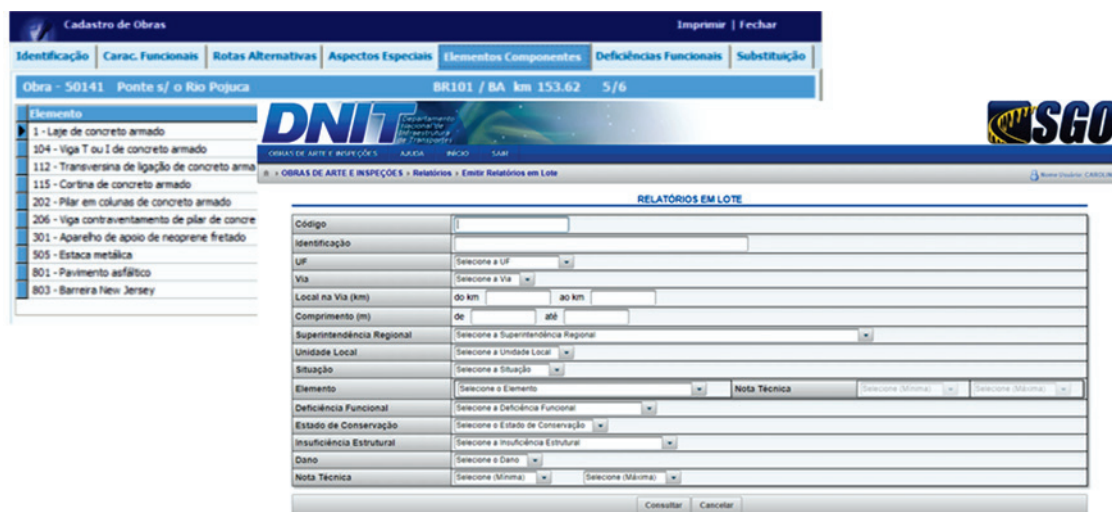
Cadastro de Obras

Imprimir | Fechar

Identificação | Carac. Funcionais | Rotas Alternativas | Aspectos Especiais | Elementos Componentes | Deficiências Funcionais | Substituição

Obra - 50141 Ponte s/ o Rio Pojuca BR101 / BA km 153.62 5/6

| Elemento |
|---|
| 1 - Laje de concreto armado |
| 104 - Viga T ou I de concreto armado |
| 112 - Transversina de ligação de concreto arma |
| 115 - Cortina de concreto armado |
| 202 - Pilar em colunas de concreto armado |
| 206 - Viga contraventamento de pilar de concre |
| 301 - Aparelho de apoio de neoprene fretado |
| 505 - Estaca metálica |
| 801 - Pavimento asfáltico |
| 803 - Barreira New Jersey |

DNIT Departamento Nacional de Infraestrutura de Transportes

SGO

OBRAS DE ARTE E INSPEÇÕES AJUDA INÍCIO SAIR

» OBRAS DE ARTE E INSPEÇÕES › Relatórios › Emitir Relatórios em Lote

Nome Usuário: CAROLIN

RELATÓRIOS EM LOTE

| | |
|---|---|
| Código | |
| Identificação | |
| UF | Selecione a UF |
| Via | Selecione a Via |
| Local na Via (km) | do km ao km |
| Comprimento (m) | de até |
| Superintendência Regional | Selecione a Superintendência Regional |
| Unidade Local | Selecione a Unidade Local |
| Situação | Selecione a Situação |
| Elemento | Selecione o Elemento — Nota Técnica: Selecione (Mínima) Selecione (Máxima) |
| Deficiência Funcional | Selecione a Deficiência Funcional |
| Estado de Conservação | Selecione o Estado de Conservação |
| Insuficiência Estrutural | Selecione a Insuficiência Estrutural |
| Dano | Selecione o Dano |
| Nota Técnica | Selecione (Mínima) Selecione (Máxima) |

Consultar Cancelar